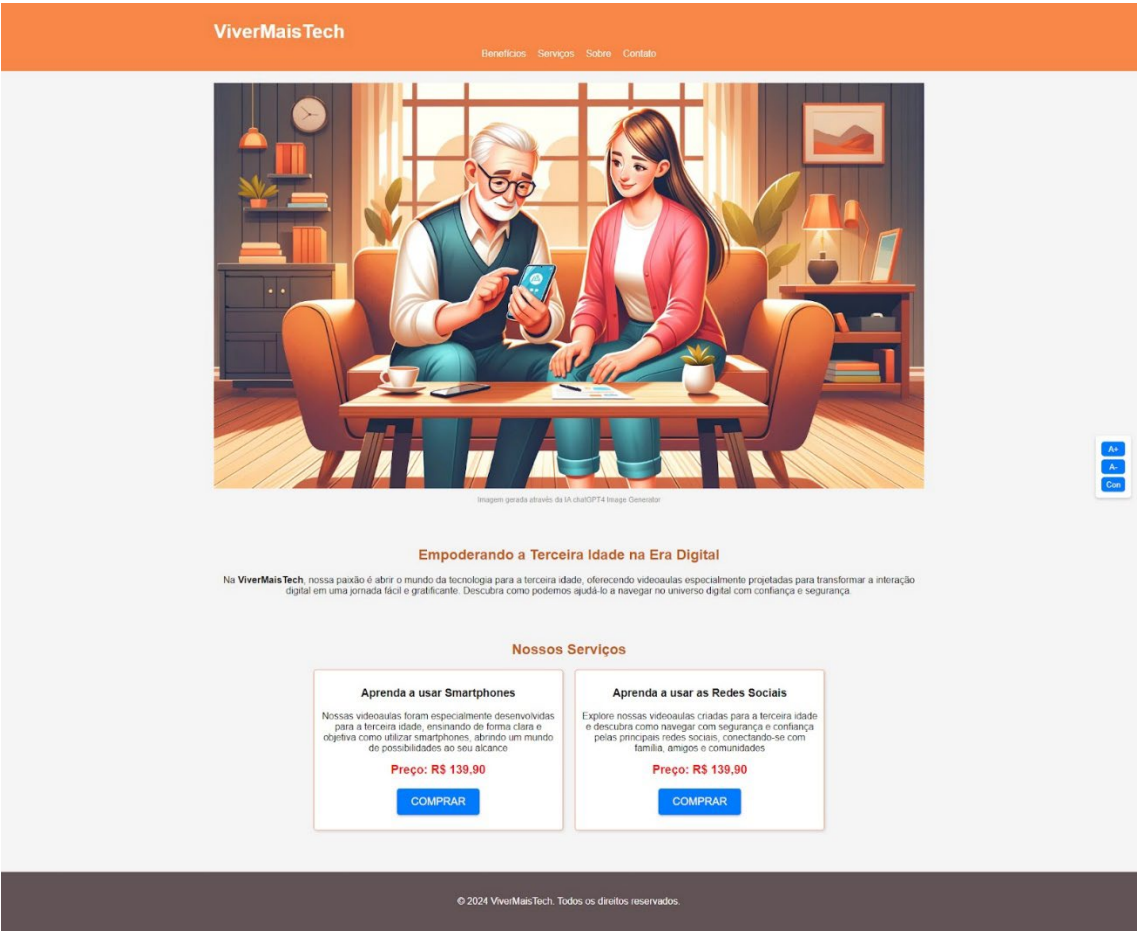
ViverMaisTech

Benefícios Serviços Sobre Contato

A+
A-
Con

Imagem gerada através da IA chatGPT4 Image Generator

Empoderando a Terceira Idade na Era Digital

Na **ViverMaisTech**, nossa paixão é abrir o mundo da tecnologia para a terceira idade, oferecendo videoaulas especialmente projetadas para transformar a interação digital em uma jornada fácil e gratificante. Descubra como podemos ajudá-lo a navegar no universo digital com confiança e segurança.

Nossos Serviços

Aprenda a usar Smartphones

Nossas videoaulas foram especialmente desenvolvidas para a terceira idade, ensinando de forma clara e objetiva como utilizar smartphones, abrindo um mundo de possibilidades ao seu alcance

Preço: R$ 139,90

COMPRAR

Aprenda a usar as Redes Sociais

Explore nossas videoaulas criadas para a terceira idade e descubra como navegar com segurança e confiança pelas principais redes sociais, conectando-se com família, amigos e comunidades

Preço: R$ 139,90

COMPRAR

© 2024 ViverMaisTech. Todos os direitos reservados.